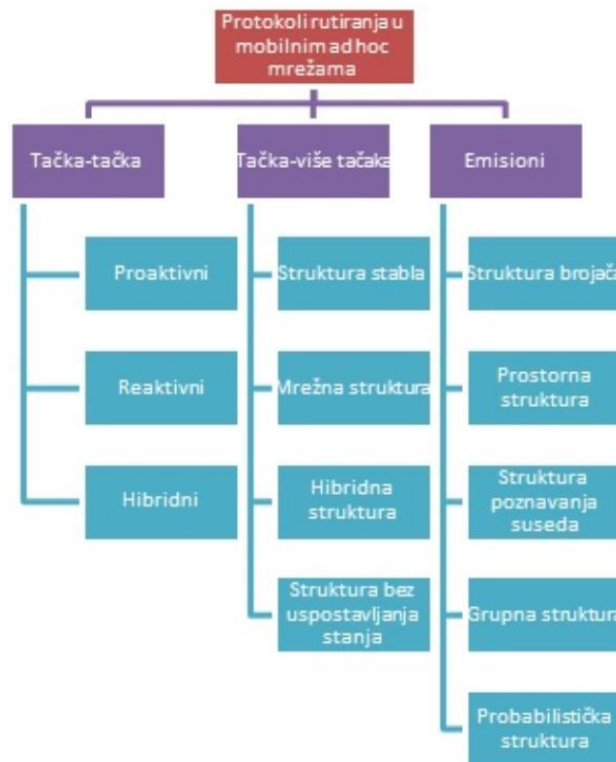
Protokoli rutiranja u mobilnim ad hoc mrežama

Tačka-tačka

Proaktivni

Reaktivni

Hibridni

Tačka-više tačaka

Struktura stabla

Mrežna struktura

Hibridna struktura

Struktura bez uspostavljanja stanja

Emisioni

Struktura brojača

Prostorna struktura

Struktura poznavanja suseda

Grupna struktura

Probabilistička struktura